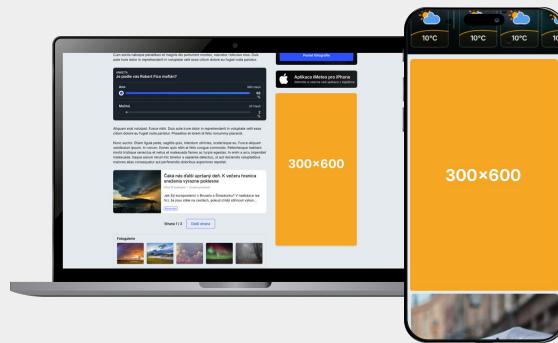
Cum sociis natoque penatibus et magnis dis parturient montes, nascetur ridiculus mus. Duis aute irure dolor in reprehenderit in voluptate velit esse cillum dolore eu fugiat nulla pariatur.

ANKETA
Je podle vás Robert Fico mafián?

Ano
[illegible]
Možná
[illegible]

Aliquam erat volutpat. Fusce nibh. Duis aute irure dolor in reprehenderit in voluptate velit esse cillum dolore eu fugiat nulla pariatur. Phasellus et lorem id felis nonummy placerat.

Nunc auctor. Etiam ligula pede, sagittis quis, interdum ultricies, scelerisque eu. Fusce aliquet vestibulum ipsum. In rutrum. Donec quis nibh at felis congue commodo. Pellentesque habitant morbi tristique senectus et netus et malesuada fames ac turpis egestas. In enim a arcu imperdiet malesuada. Neque earum rerum hic tenetur a sapiente delectus, ut aut reiciendis voluptatibus maiores alias consequatur aut perferendis doloribus asperiores repellat.

Další nás čeká zpívání dní. K večeru hrozila srážková výrazné polévání
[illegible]

Strana 1 / 3
Další strana

Fotogalerie

Počasí fotografie

Aplikace iMeteo pro iPhone
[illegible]

300×600

10°C
10°C
10°C

300×600